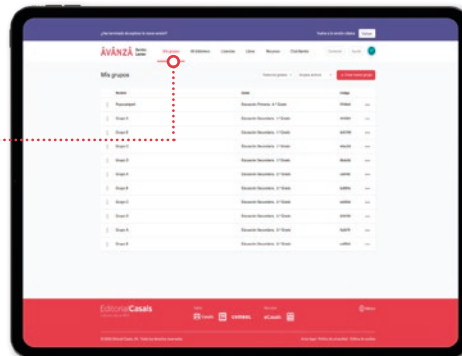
¿Has terminado de explorar la nueva versión?

AVANZA

Mis grupos

Mis grupos

+ Crear nuevo grupo

| Nombre | Nivel | Código |
|---|---|---|
| Pruevaexpert | Educación Primaria 6.º Grado | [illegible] |
| Grupo A | Educación Secundaria 1.º Grado | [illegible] |
| Grupo B | Educación Secundaria 1.º Grado | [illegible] |
| Grupo C | Educación Secundaria 1.º Grado | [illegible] |
| Grupo D | Educación Secundaria 1.º Grado | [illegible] |
| Grupo A | Educación Secundaria 2.º Grado | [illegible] |
| Grupo B | Educación Secundaria 2.º Grado | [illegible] |
| Grupo C | Educación Secundaria 2.º Grado | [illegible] |
| Grupo D | Educación Secundaria 2.º Grado | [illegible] |
| Grupo A | Educación Secundaria 3.º Grado | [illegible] |
| Grupo B | Educación Secundaria 3.º Grado | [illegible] |

EditorialCasals

Casals

COMBEL

eCasals